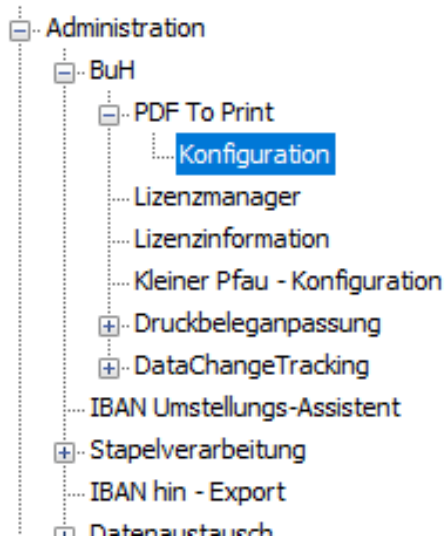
Administration
BuH
PDF To Print
Konfiguration
Lizenzmanager
Lizenzinformation
Kleiner Pfau - Konfiguration
Druckbeleganpassung
DataChangeTracking
IBAN Umstellungs-Assistent
Stapelverarbeitung
IBAN hin - Export
Datenaustausch